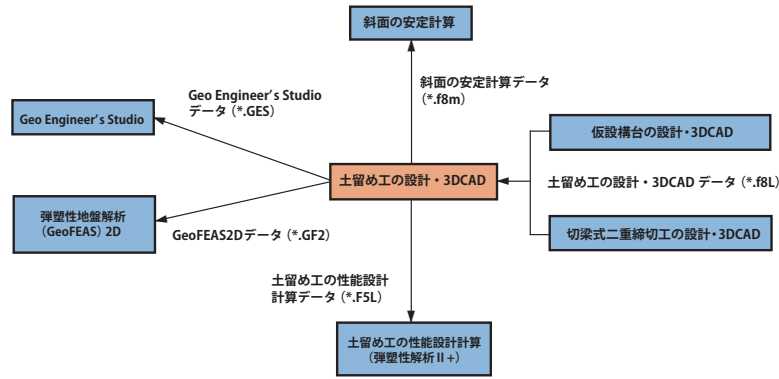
斜面の安定計算

斜面の安定計算データ
（*.f8m）

Geo Engineer’s Studio
データ（*.GES）

Geo Engineer’s Studio

仮設構台の設計・3DCAD

土留め工の設計・3DCAD

土留め工の設計・3DCAD データ（*.f8L）

弾塑性地盤解析
（GeoFEAS）2D

GeoFEAS2Dデータ（*.GF2）

切梁式二重締切工の設計・3DCAD

土留め工の性能設計
計算データ（*.F5L）

土留め工の性能設計計算
（弾塑性解析 II +）